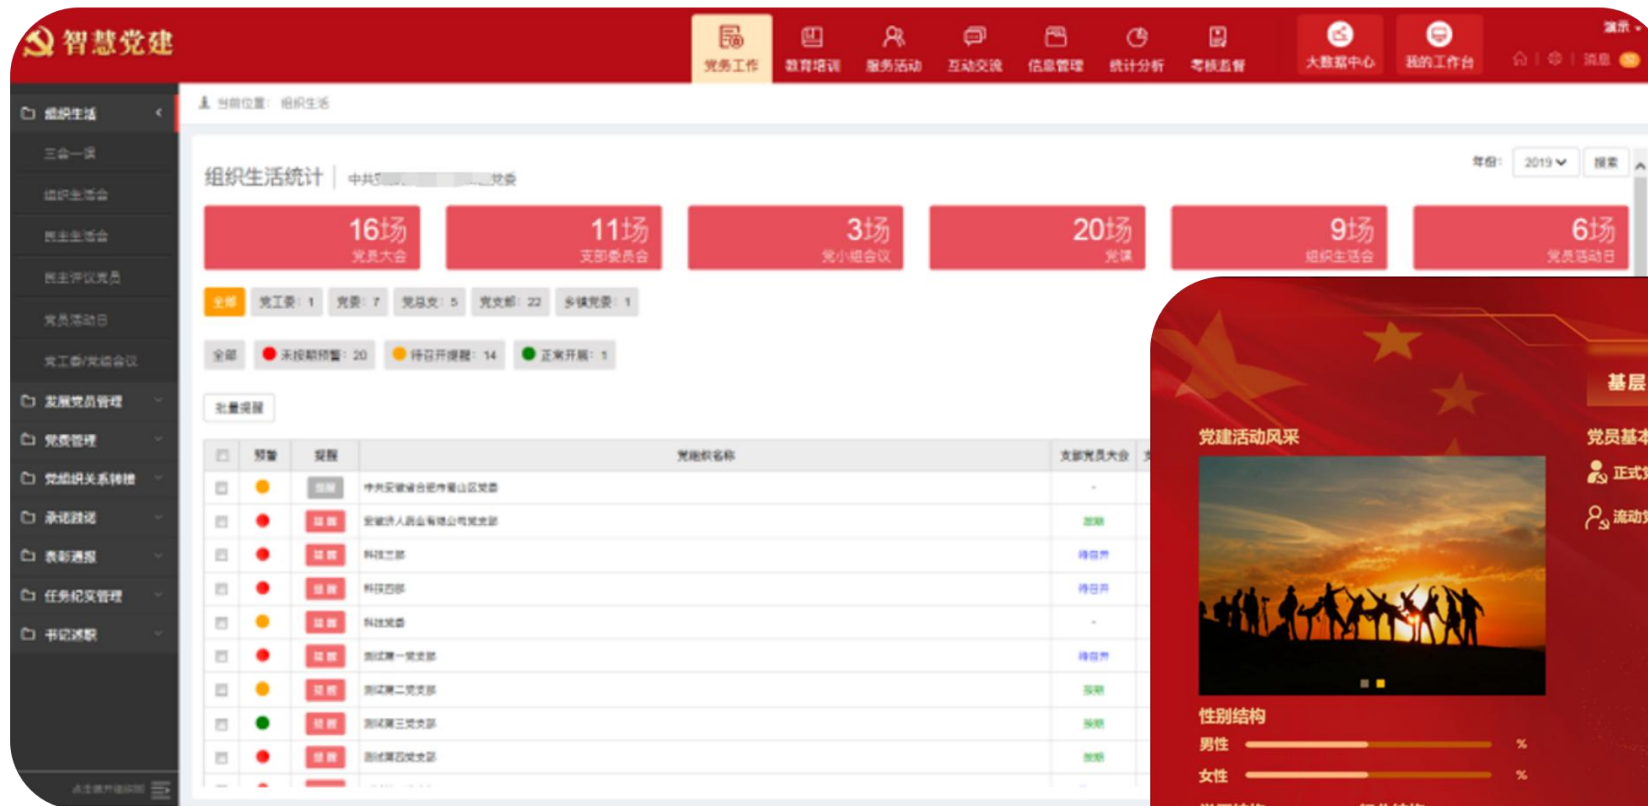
智慧党建

党务工作 教育培训 服务活动 互动交流 信息管理 统计分析 考核监督 大数据中心 我的工作台

演示 消息

组织生活
三会一课
组织生活会
民主生活会
民主评议党员
党员活动日
党工委/党组会议
发展党员管理
党费管理
党组织关系转接
承诺践诺
表彰通报
任务纪实管理
书记述职

当前位置： 组织生活

组织生活统计 | 中共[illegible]党委

年份: 2019 搜索

16场 党员大会
11场 支部委员会
3场 党小组会议
20场 党课
9场 组织生活会
6场 党员活动日

全部 党工委: 1 党委: 7 党总支: 5 党支部: 22 乡镇党委: 1

全部 未按期预警: 20 待召开提醒: 14 正常开展: 1

批量提醒

| | 预警 | 提醒 | 党组织名称 | 支部党员大会 |
|---|---|---|---|---|
| | | 提醒 | 中共安徽省合肥市蜀山区党委 | - |
| | | 提醒 | 安徽济人药业有限公司党支部 | 按期 |
| | | 提醒 | 科技三部 | 待召开 |
| | | 提醒 | 科技四部 | 待召开 |
| | | 提醒 | 科技党委 | - |
| | | 提醒 | 测试第一党支部 | 待召开 |
| | | 提醒 | 测试第二党支部 | 按期 |
| | | 提醒 | 测试第三党支部 | 按期 |
| | | 提醒 | 测试第四党支部 | 按期 |

党建活动风采
基层
党员基本
正式
流动
性别结构
男性 %
女性 %